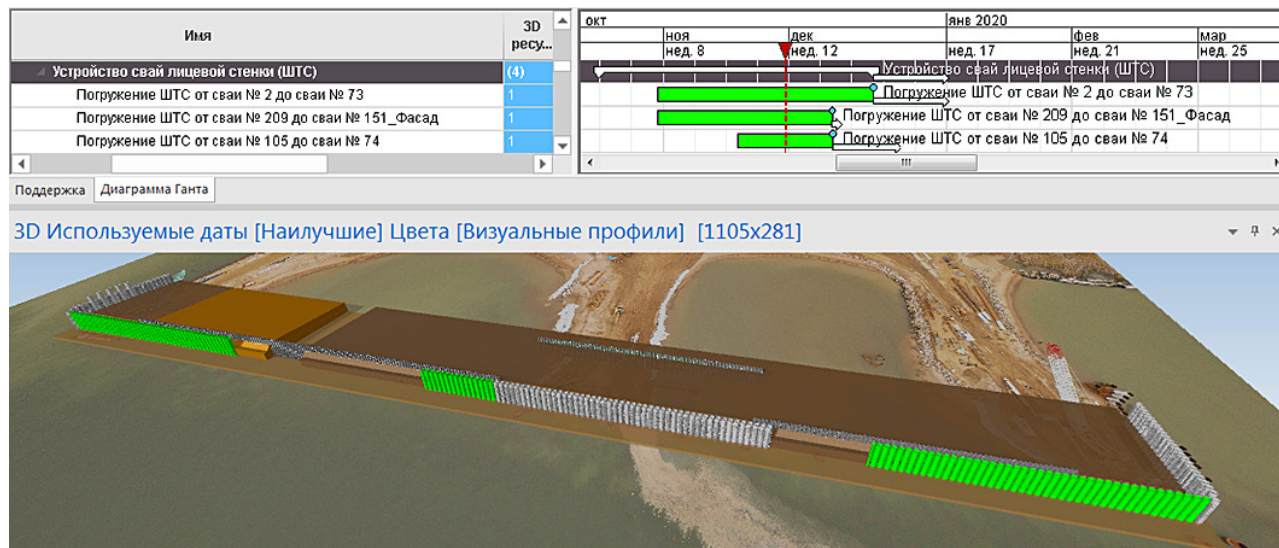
| Имя | 3D ресу... |
|---|---|
| Устройство свай лицевой стенки (ШТС) | (4) |
| Погружение ШТС от сваи № 2 до сваи № 73 | 1 |
| Погружение ШТС от сваи № 209 до сваи № 151_Фасад | 1 |
| Погружение ШТС от сваи № 105 до сваи № 74 | 1 |

окт
ноя
дек
янв 2020
фев
мар
нед. 8
нед. 12
нед. 17
нед. 21
нед. 25

Устройство свай лицевой стенки (ШТС)
Погружение ШТС от сваи № 2 до сваи № 73
Погружение ШТС от сваи № 209 до сваи № 151_Фасад
Погружение ШТС от сваи № 105 до сваи № 74

III

Поддержка
Диаграмма Ганта

3D Используемые даты [Наилучшие] Цвета [Визуальные профили] [1105x281]